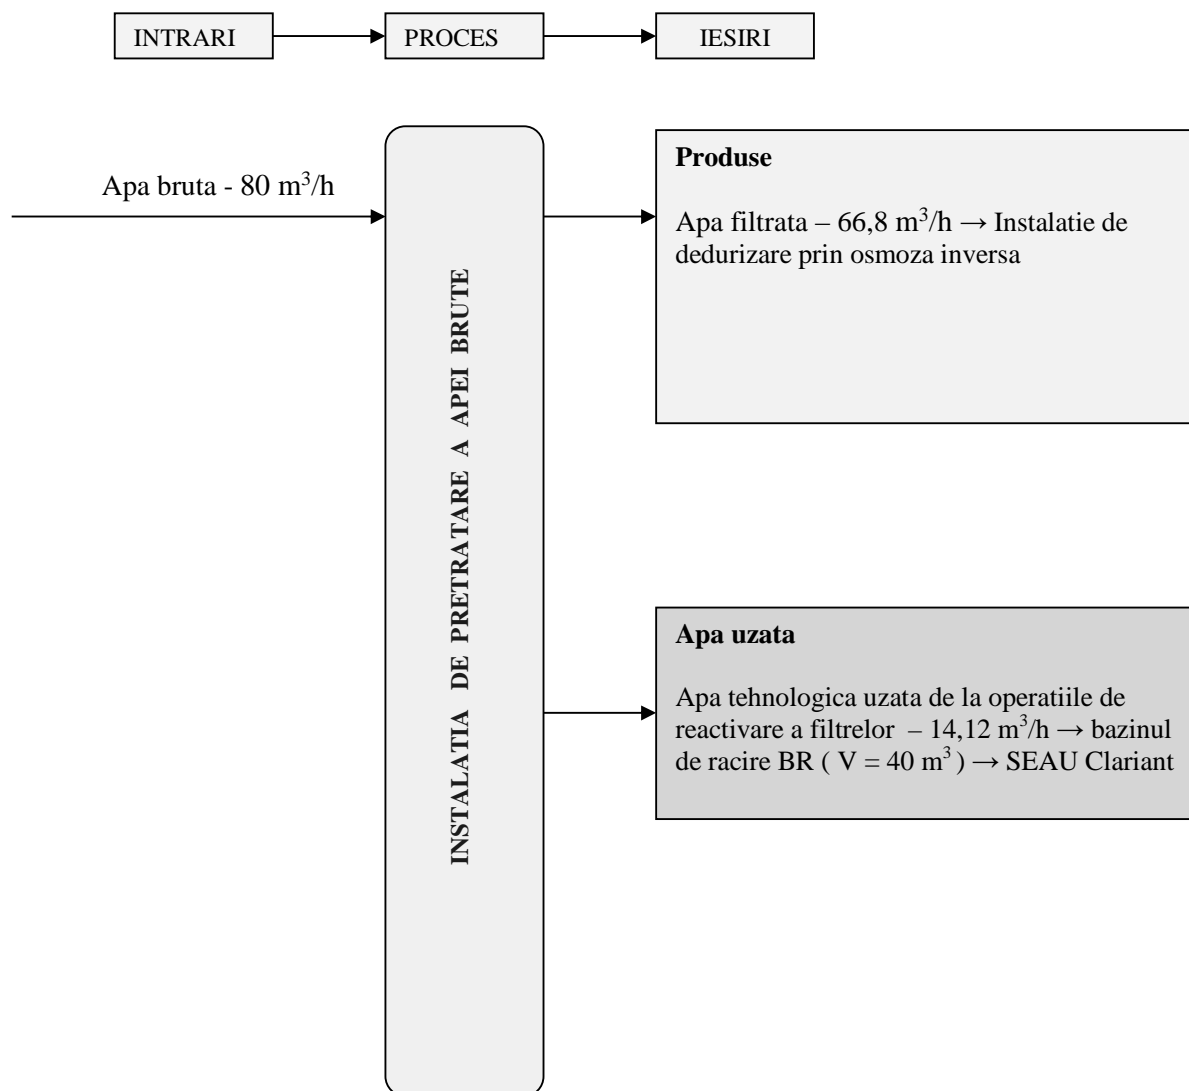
INTRARI

PROCES

IESIRI

Apa bruta - 80 $m^3/h$

INSTALATIA DE PRETRATARE A APEI BRUTE

**Produse**

Apa filtrata – 66,8 $m^3/h$ → Instalatie de dedurizare prin osmoza inversa

**Apa uzata**

Apa tehnologica uzata de la operatiile de reactivare a filtrelor – 14,12 $m^3/h$ → bazinul de racire BR ( V = 40 $m^3$ ) → SEAU Clariant